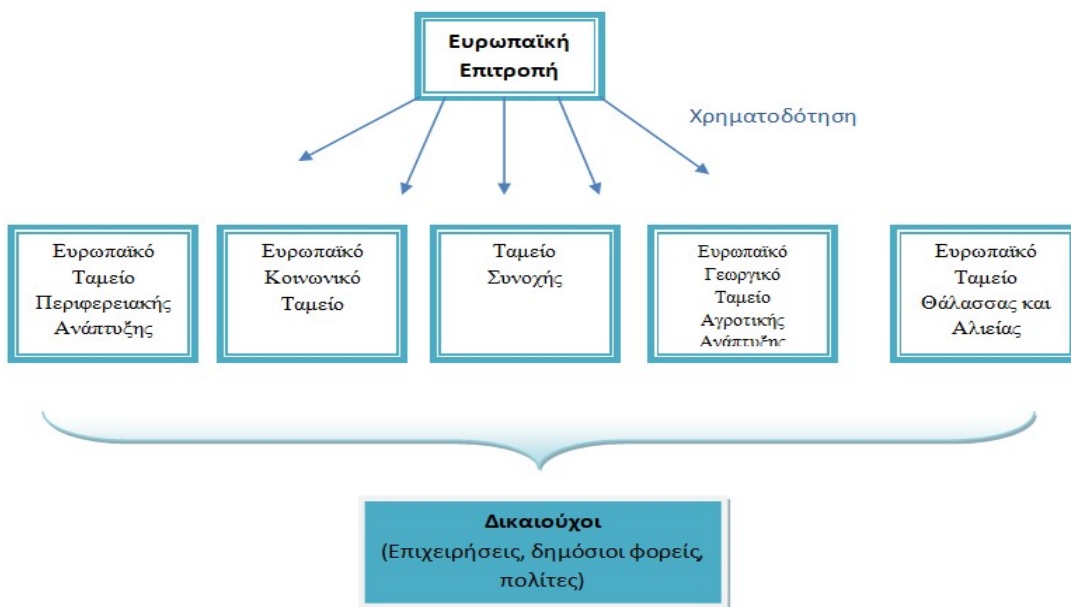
Ευρωπαϊκή Επιτροπή

Χρηματοδότηση

Ευρωπαϊκό Ταμείο Περιφερειακής Ανάπτυξης

Ευρωπαϊκό Κοινωνικό Ταμείο

Ταμείο Συνοχής

Ευρωπαϊκό Γεωργικό Ταμείο Αγροτικής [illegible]

Ευρωπαϊκό Ταμείο Θάλασσας και Αλιείας

Δικαιούχοι
(Επιχειρήσεις, δημόσιοι φορείς, πολίτες)